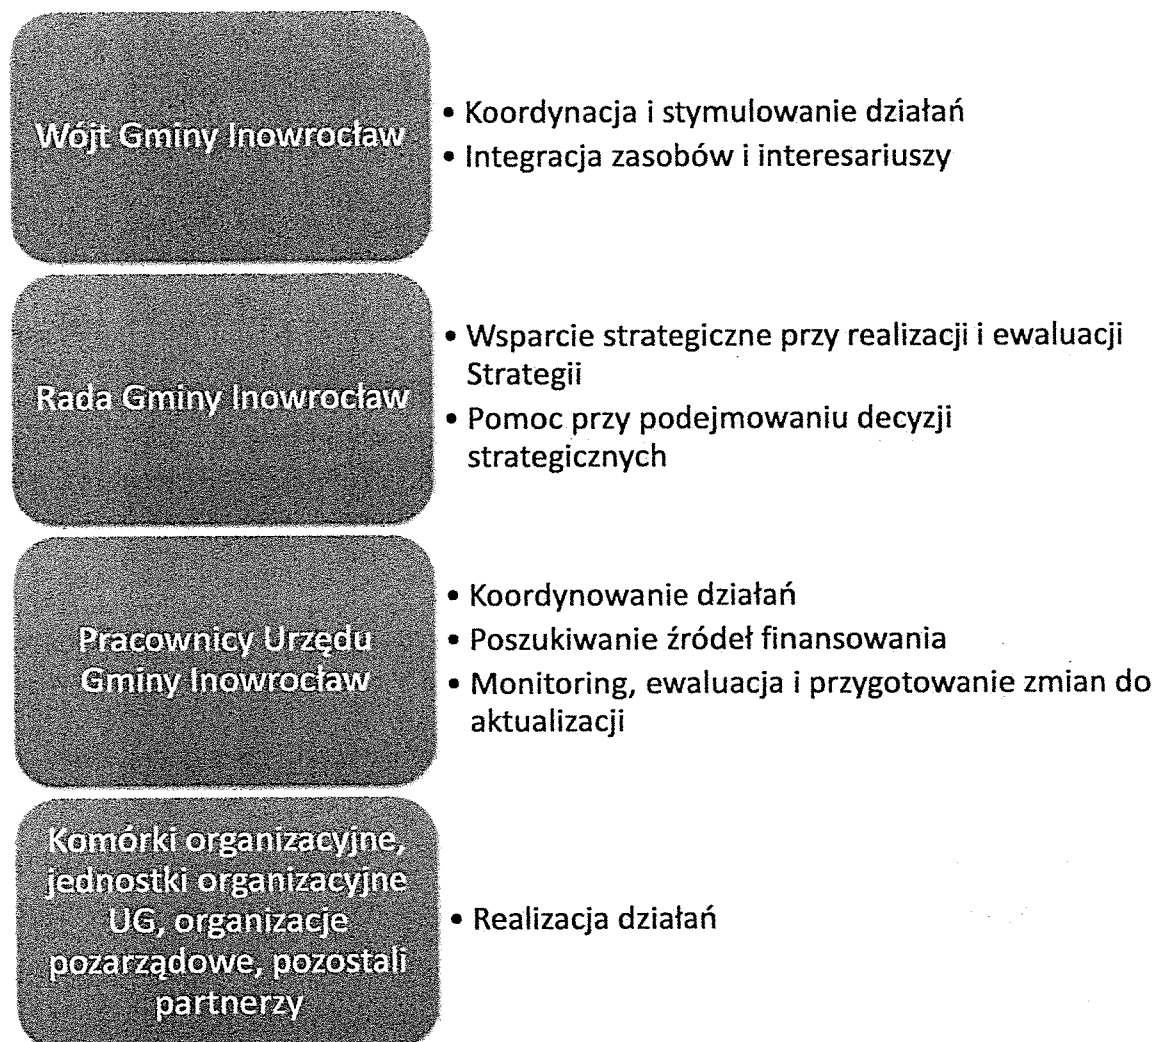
Wójt Gminy Inowrocław

• Koordynacja i stymulowanie działań
• Integracja zasobów i interesariuszy

Rada Gminy Inowrocław

• Wsparcie strategiczne przy realizacji i ewaluacji Strategii
• Pomoc przy podejmowaniu decyzji strategicznych

Pracownicy Urzędu Gminy Inowrocław

• Koordynowanie działań
• Poszukiwanie źródeł finansowania
• Monitoring, ewaluacja i przygotowanie zmian do aktualizacji

Komórki organizacyjne, jednostki organizacyjne UG, organizacje pozarządowe, pozostali partnerzy

• Realizacja działań